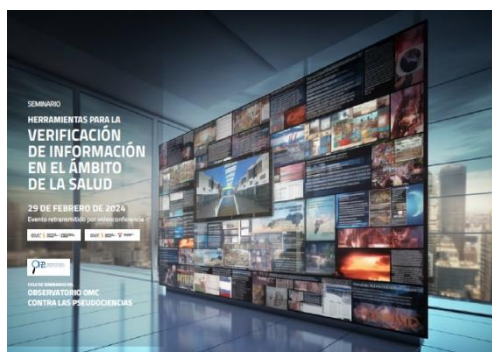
SEMINARIO

HERRAMIENTAS PARA LA
VERIFICACIÓN DE INFORMACIÓN EN EL ÁMBITO DE LA SALUD

29 DE FEBRERO DE 2024
Evento retransmitido por videoconferencia

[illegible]

CICLO DE SEMINARIOS DEL
OBSERVATORIO OMC
CONTRA LAS PSEUDOCIENCIAS